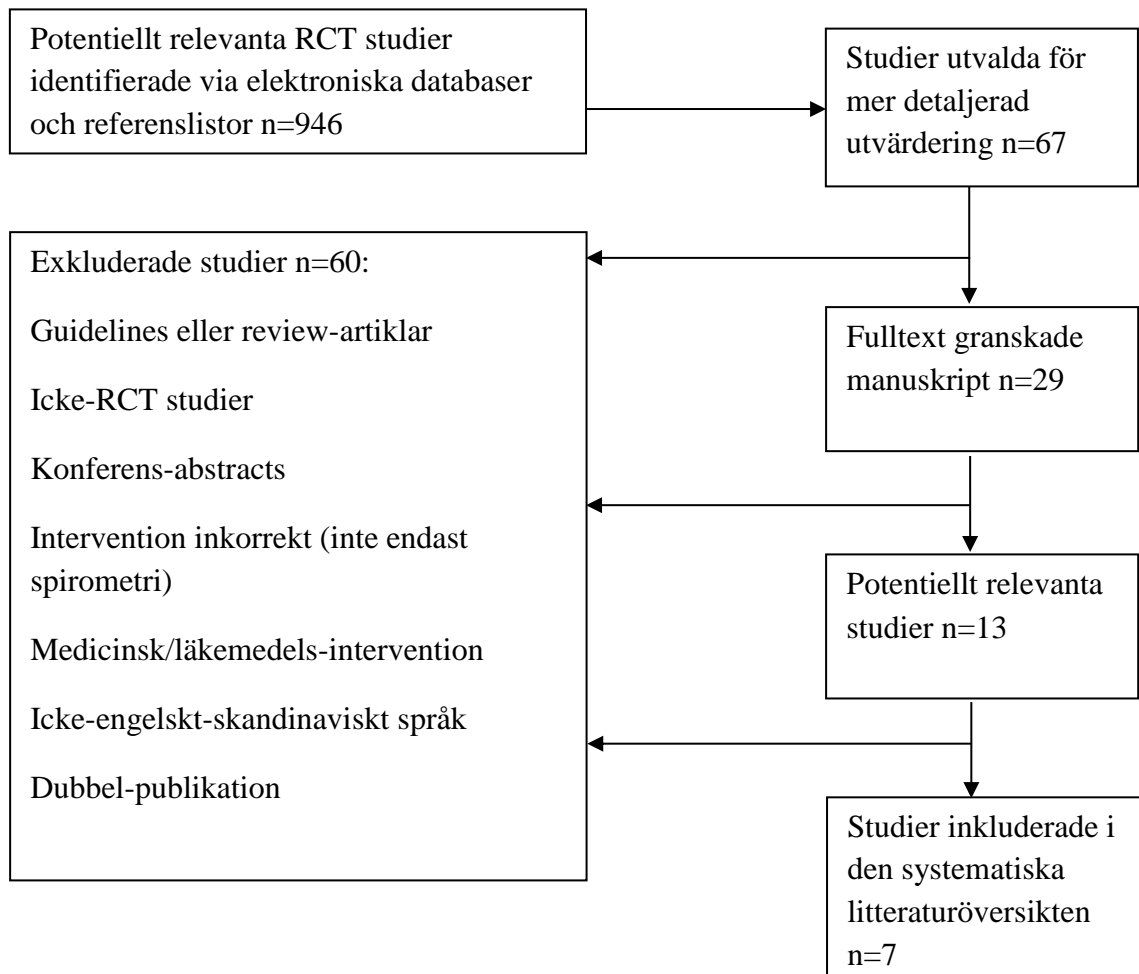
Potentiellt relevanta RCT studier identifierade via elektroniska databaser och referenslistor n=946

Studier utvalda för mer detaljerad utvärdering n=67

Exkluderade studier n=60:

Guidelines eller review-artiklar

Icke-RCT studier

Konferens-abstracts

Intervention inkorrekt (inte endast spirometri)

Medicinsk/läkemedels-intervention

Icke-engelskt-skandinaviskt språk

Dubbel-publikation

Fulltext granskade manuskript n=29

Potentiellt relevanta studier n=13

Studier inkluderade i den systematiska litteraturöversikten n=7